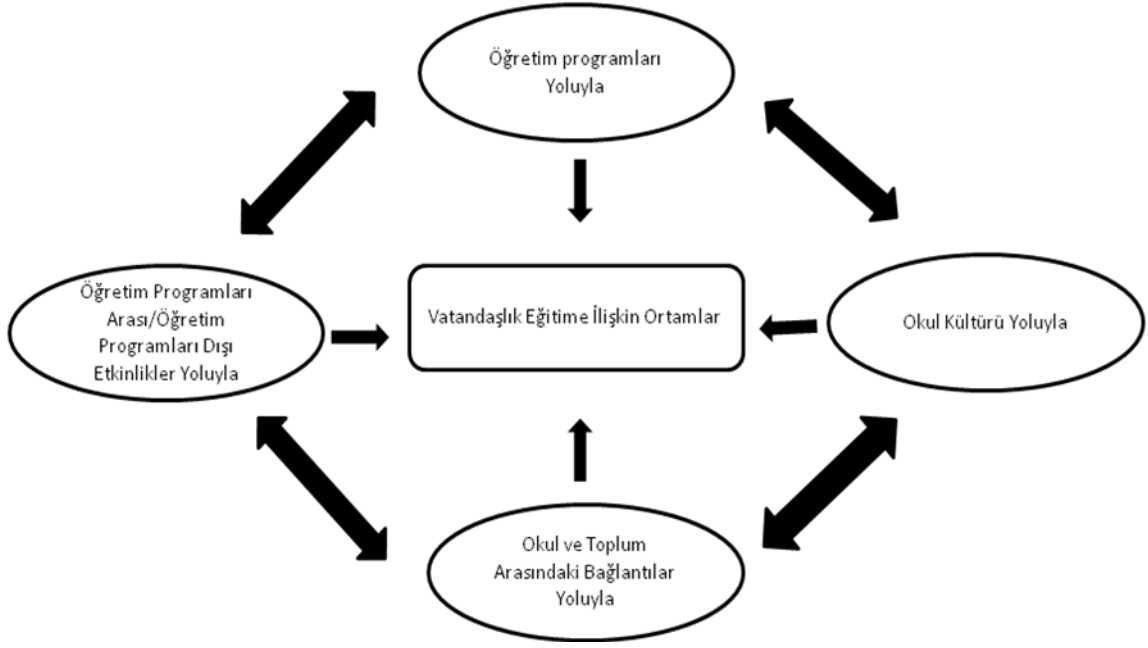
Öğretim programları Yoluyla

Öğretim Programları Arası/Öğretim Programları Dışı Etkinlikler Yoluyla

Vatandaşlık Eğitime İlişkin Ortamlar

Okul Kültürü Yoluyla

Okul ve Toplum Arasındaki Bağlantılar Yoluyla